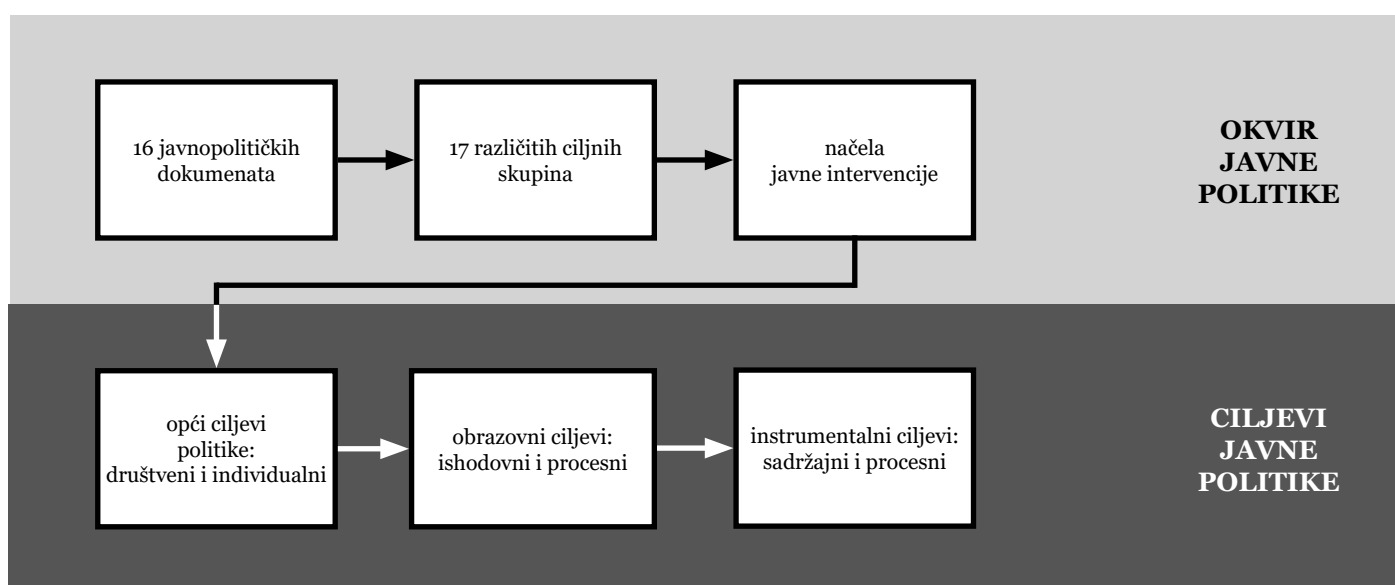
16 javnopolitičkih dokumenata

17 različitih ciljnih skupina

načela javne intervencije

OKVIR JAVNE POLITIKE

opći ciljevi politike: društveni i individualni

obrazovni ciljevi: ishodovni i procesni

instrumentalni ciljevi: sadržajni i procesni

CILJEVI JAVNE POLITIKE